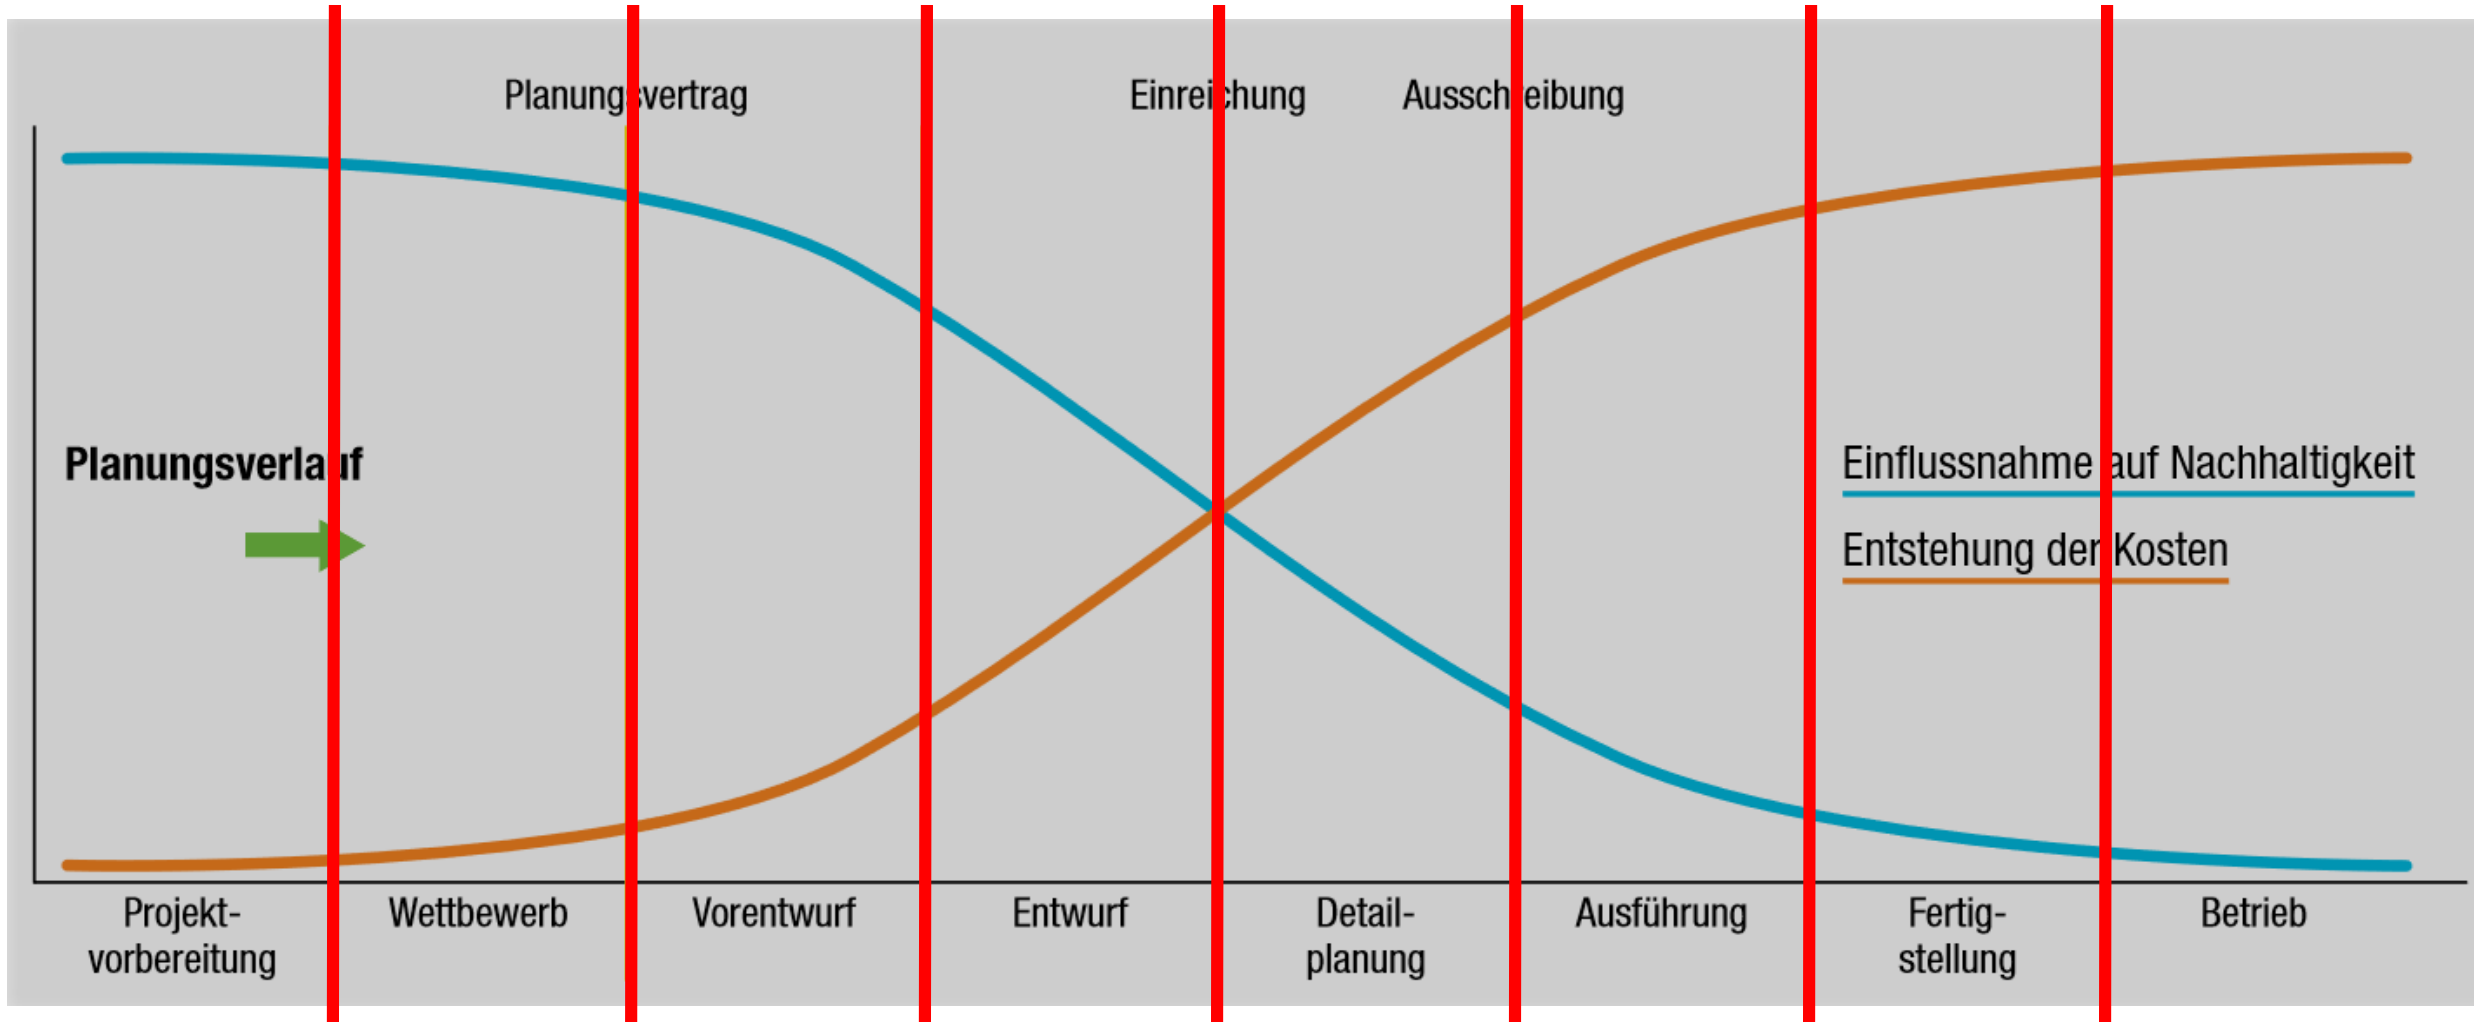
Planungsvertrag

Einreichung

Ausschreibung

Planungsverlauf

Einflussnahme auf Nachhaltigkeit

Entstehung der Kosten

Projektvorbereitung

Wettbewerb

Vorentwurf

Entwurf

Detailplanung

Ausführung

Fertigstellung

Betrieb